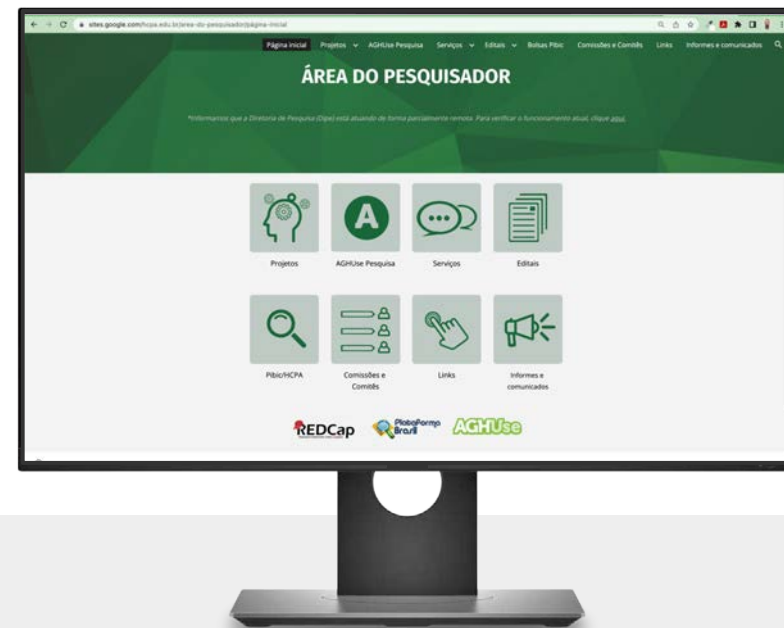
sites.google.com/hcpa.edu.br/area-do-pesquisador/página-inicial

Página inicial Projetos AGHUse Pesquisa Serviços Editais Bolsas Pibic Comissões e Comitês Links Informes e comunicados

ÁREA DO PESQUISADOR

*Informamos que a Diretoria de Pesquisa (Dipe) está atuando de forma parcialmente remota. Para verificar o funcionamento atual, clique aqui.

Projetos
AGHUse Pesquisa
Serviços
Editais

Pibic/HCPA
Comissões e Comitês
Links
Informes e comunicados

REDCap
Plataforma Brasil
AGHUse